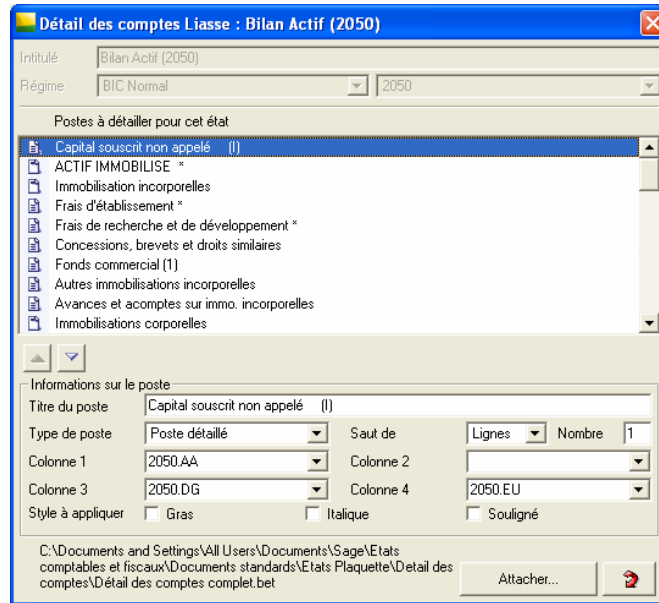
Détail des comptes Liasse : Bilan Actif (2050)

Intitulé Bilan Actif (2050)

Régime BIC Normal 2050

Postes à détailler pour cet état

Capital souscrit non appelé (I)
ACTIF IMMOBILISE *
Immobilisation incorporelles
Frais d'établissement *
Frais de recherche et de développement *
Concessions, brevets et droits similaires
Fonds commercial (1)
Autres immobilisations incorporelles
Avances et acomptes sur immo. incorporelles
Immobilisations corporelles

Informations sur le poste

Titre du poste Capital souscrit non appelé (I)

Type de poste Poste détaillé

Saut de Lignes Nombre 1

Colonne 1 2050.AA

Colonne 2

Colonne 3 2050.DG

Colonne 4 2050.EU

Style à appliquer Gras Italique Souligné

C:\Documents and Settings\All Users\Documents\Sage\Etats comptables et fiscaux\Documents standards\Etats Plaquette\Detail des comptes\Détail des comptes complet.bet

Attacher...